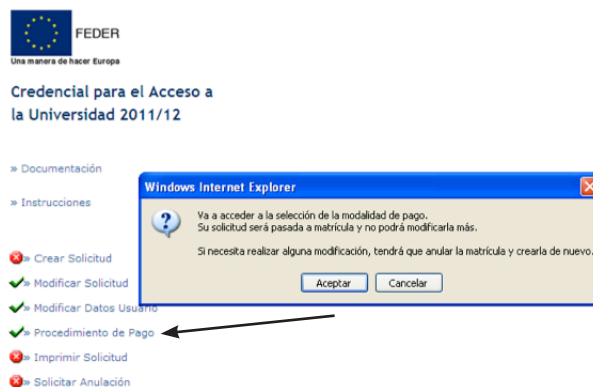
FEDER

Una manera de hacer Europa

Credencial para el Acceso a la Universidad 2011/12

» Documentación

» Instrucciones

» Crear Solicitud

» Modificar Solicitud

» Modificar Datos Usuario

» Procedimiento de Pago

» Imprimir Solicitud

» Solicitar Anulación

Windows Internet Explorer

Va a acceder a la selección de la modalidad de pago.
Su solicitud será pasada a matrícula y no podrá modificarla más.

Si necesita realizar alguna modificación, tendrá que anular la matrícula y crearla de nuevo.

Aceptar Cancelar